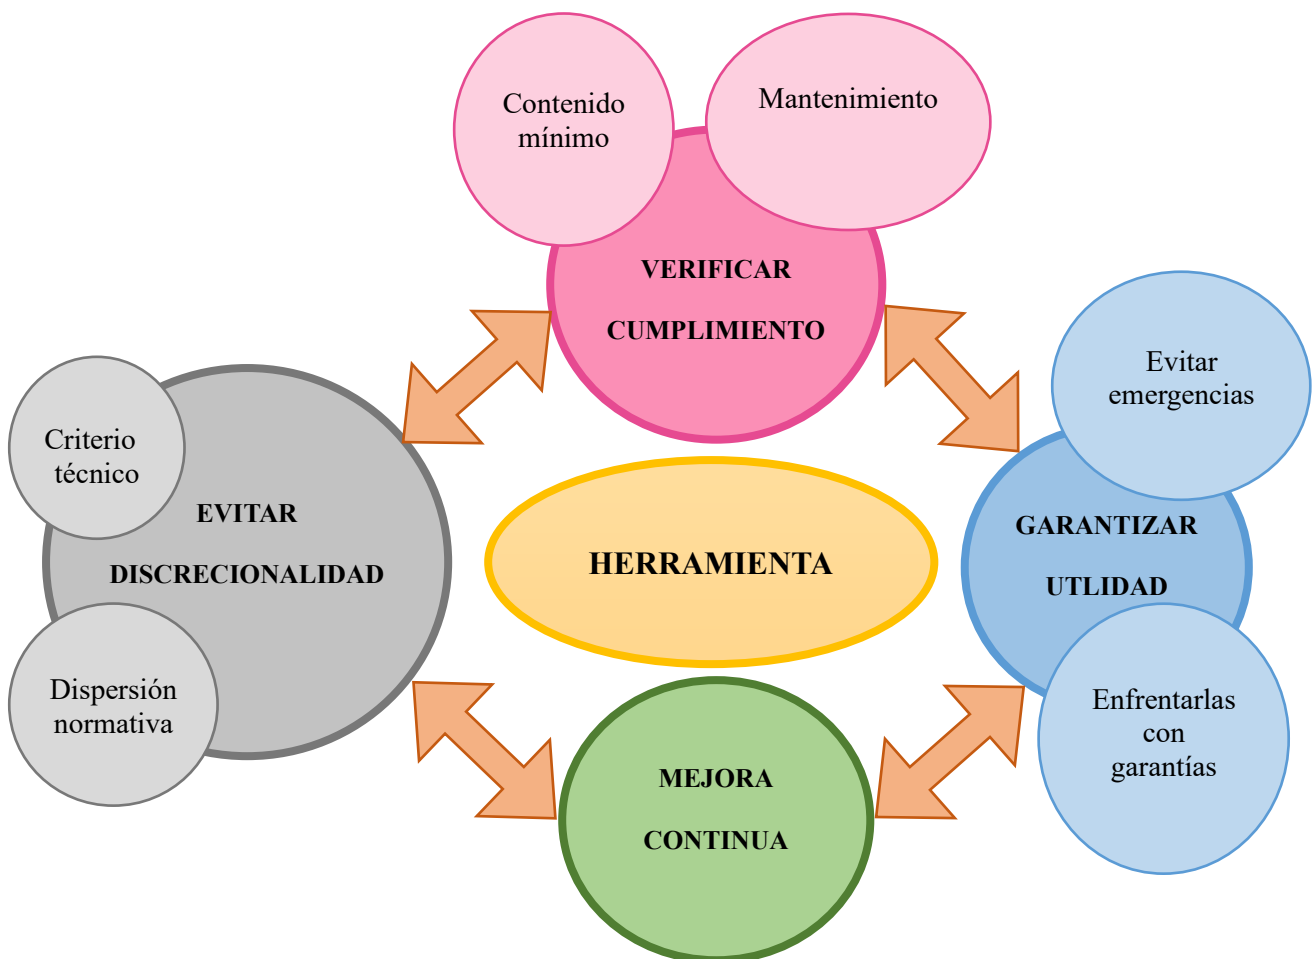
Contenido mínimo

Mantenimiento

VERIFICAR CUMPLIMIENTO

Evitar emergencias

Criterio técnico

EVITAR DISCRECIONALIDAD

HERRAMIENTA

GARANTIZAR UTLIDAD

Dispersión normativa

Enfrentarlas con garantías

MEJORA CONTINUA